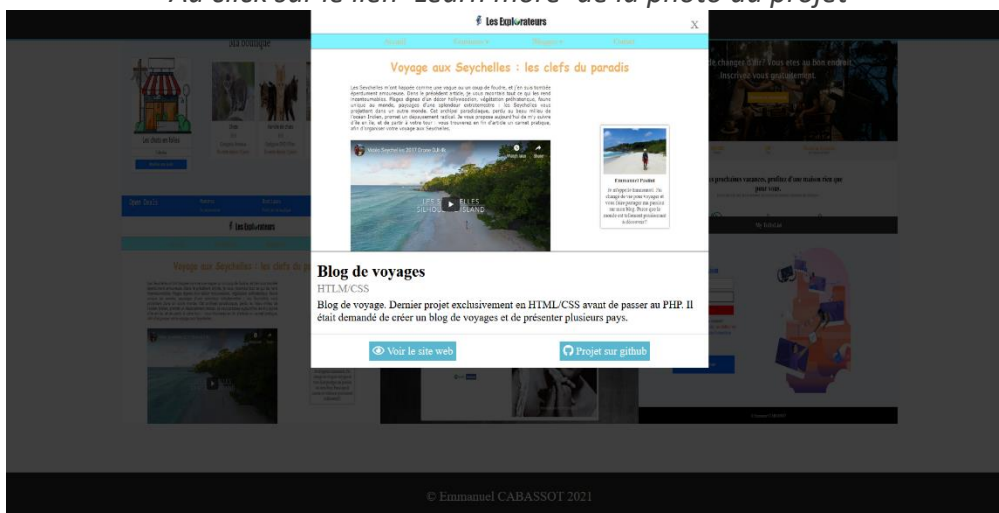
Au click sur le lien "Learn more" de la photo du projet

Les Explorateurs

X

Voyage aux Seychelles : les clefs du paradis

LES SEYCHELLES SILHOUETTE ISLAND

Blog de voyages

HTLM/CSS

Blog de voyage. Dernier projet exclusivement en HTLM/CSS avant de passer au PHP. Il était demandé de créer un blog de voyages et de présenter plusieurs pays.

Voir le site web

Projet sur github

Ma boutique

Les Explorateurs

Voyage aux Seychelles : les clefs du paradis

© Emmanuel CABASSOT 2021